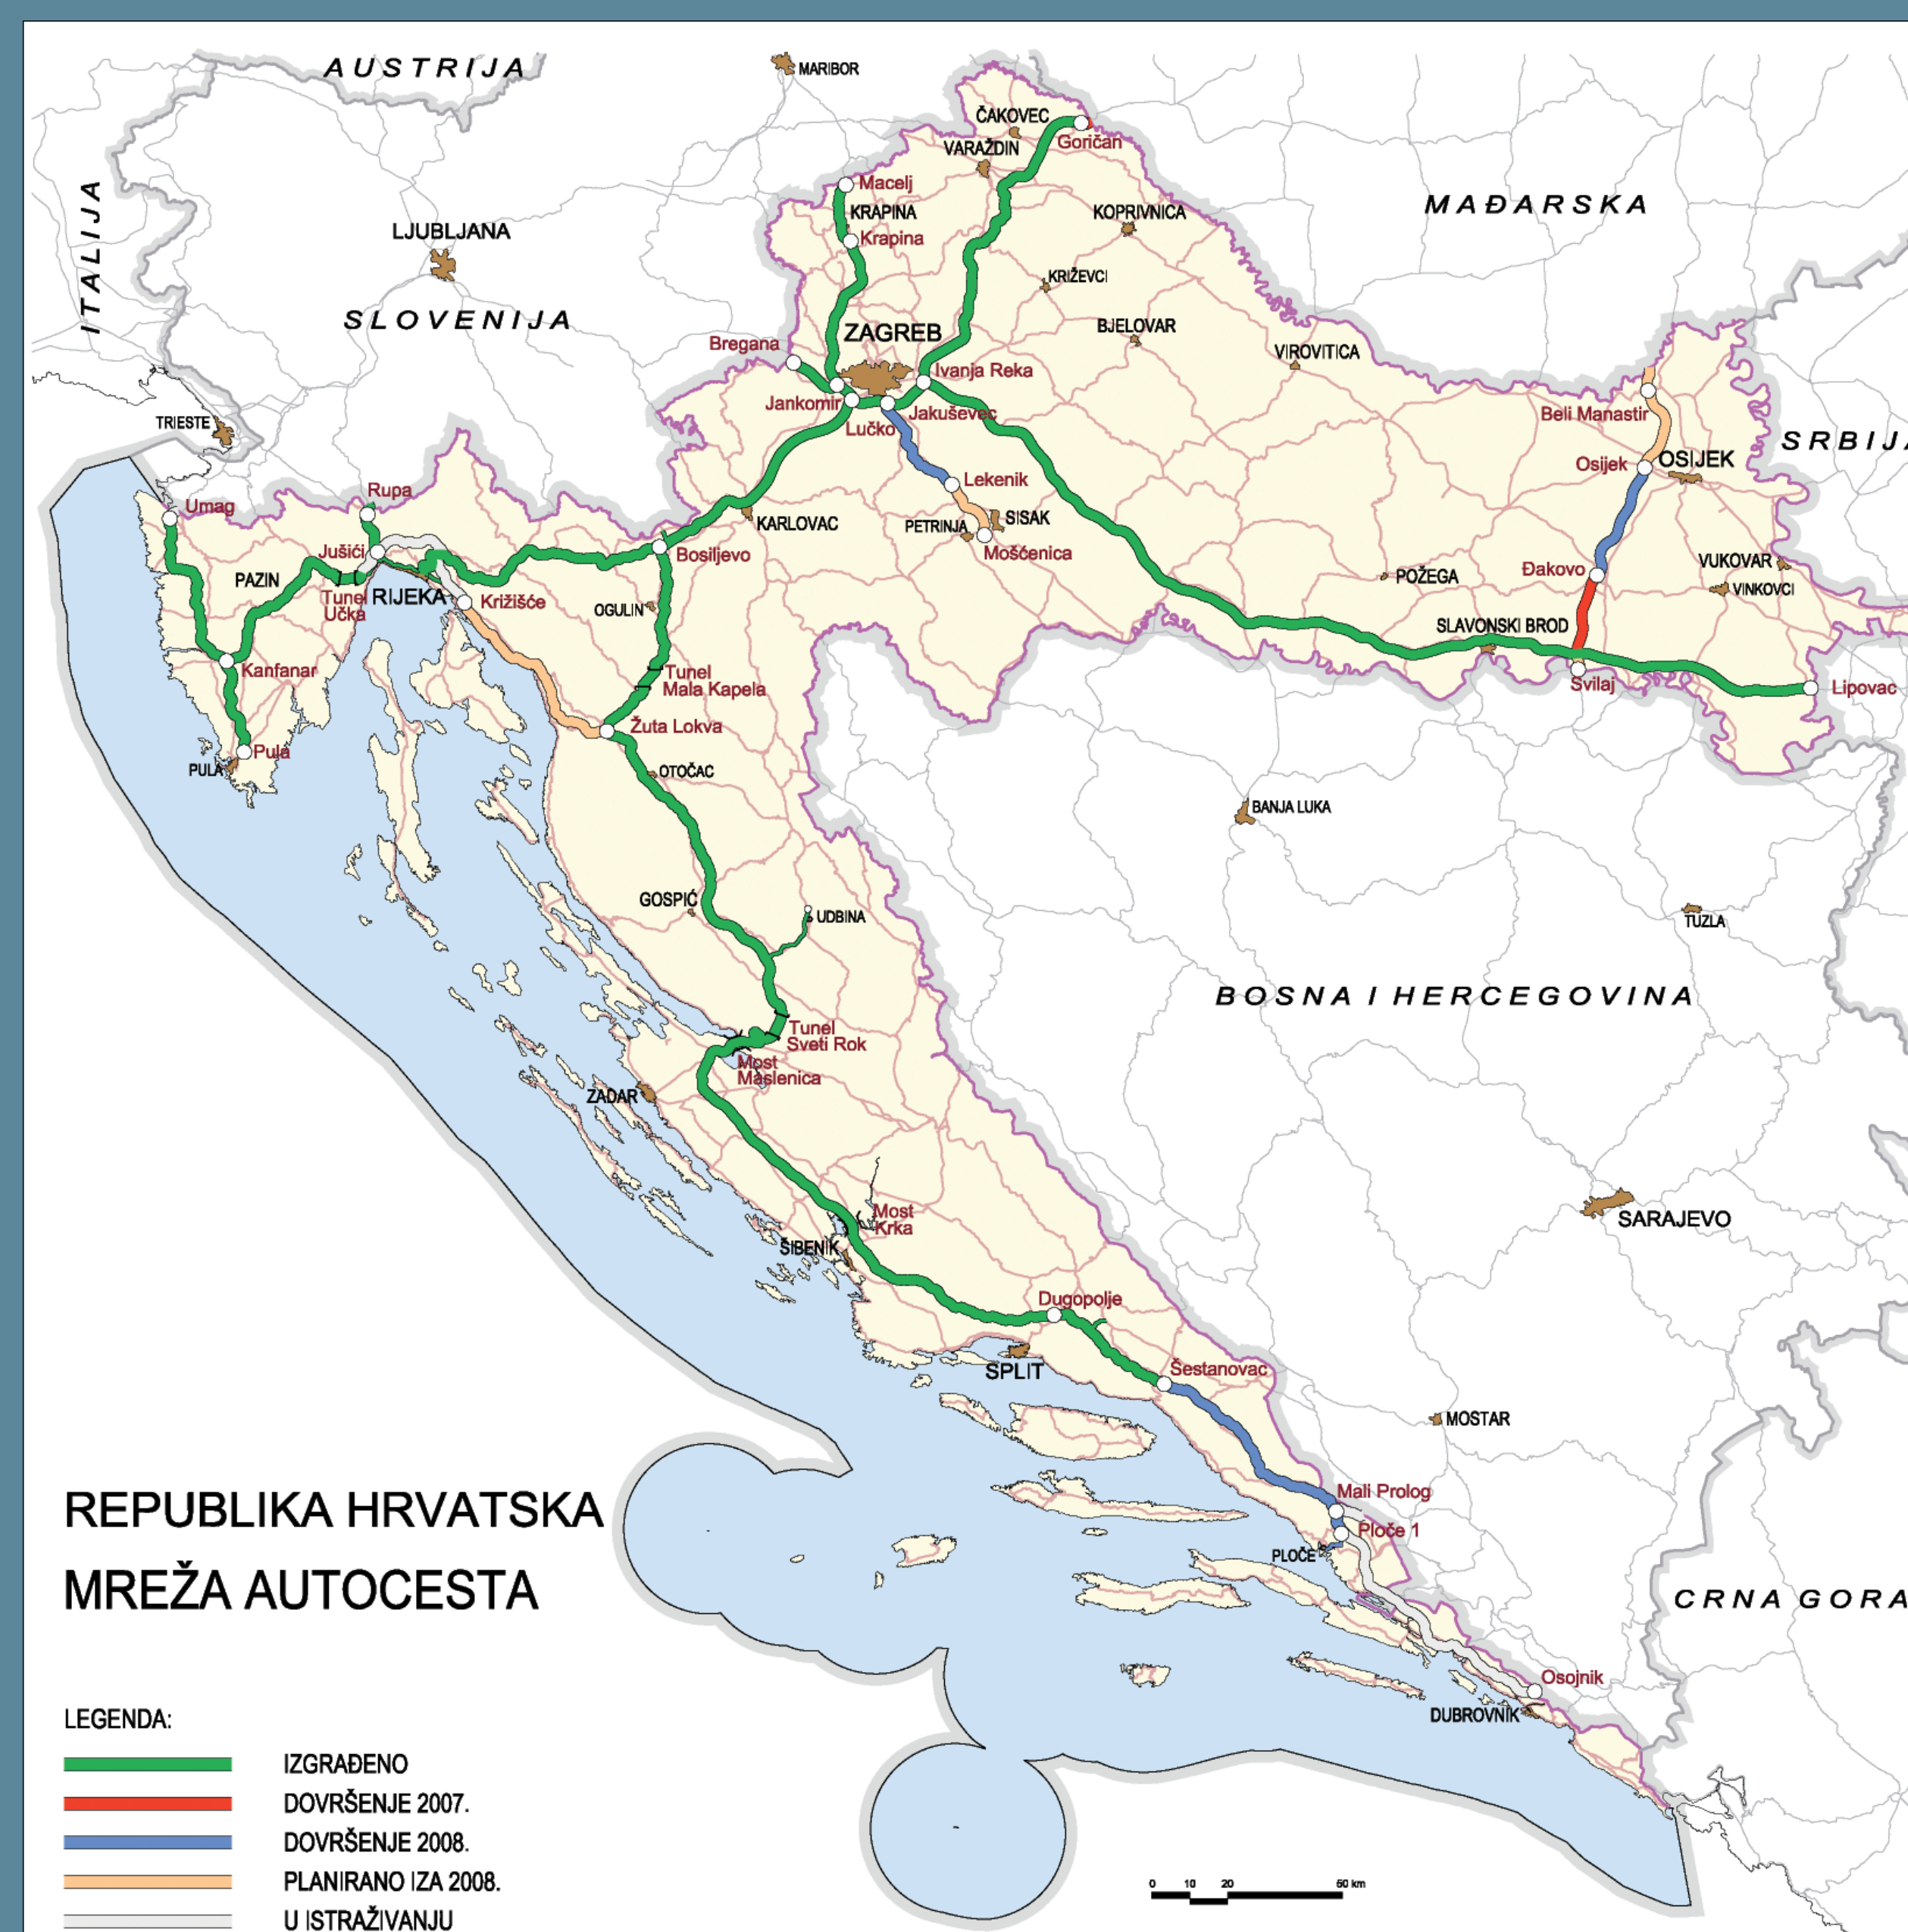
AUSTRIJA
MARIBOR
ITALIJA
LJUBLJANA
SLOVENIJA
TRIESTE
ČAKOVEC
Goričan
VARAŽDIN
Macelj
KRAPINA
Krapina
KOPRIVNICA
MAĐARSKA
KRIŽEVCI
BJELOVAR
ZAGREB
Bregana
Ivanja Reka
VIROVITICA
Jankomir
Lučko
Jakuševec
Beli Manastir
SRBIJA
Osijek
OSIJEK
Lekenik
Umag
Rupa
KARLOVAC
PETRINJA
SISAK
Jušići
Bosiljevo
Mošćenica
PAZIN
Tunel Učka
RIJEKA
Križišće
OGULIN
POŽEGA
Đakovo
VUKOVAR
VINKOVCI
SLAVONSKI BROD
Kanfanar
Tunel Mala Kapela
Svilaj
Lipovac
Žuta Lokva
PULA
Pula
OTOČAC
BANJA LUKA
GOSPIĆ
UDBINA
TUZLA
BOSNA I HERCEGOVINA
Tunel Sveti Rok
Most Maslenica
ZADAR
SARAJEVO
Most Krka
ŠIBENIK
Dugopolje
SPLIT
Šestanovac
MOSTAR
REPUBLIKA HRVATSKA
MREŽA AUTOCESTA
Mali Prolog
Ploče 1
PLOČE
CRNA GORA
Osojnik
DUBROVNIK
LEGENDA:
IZGRAĐENO
DOVRŠENJE 2007.
DOVRŠENJE 2008.
PLANIRANO IZA 2008.
U ISTRAŽIVANJU
0 10 20 50 km